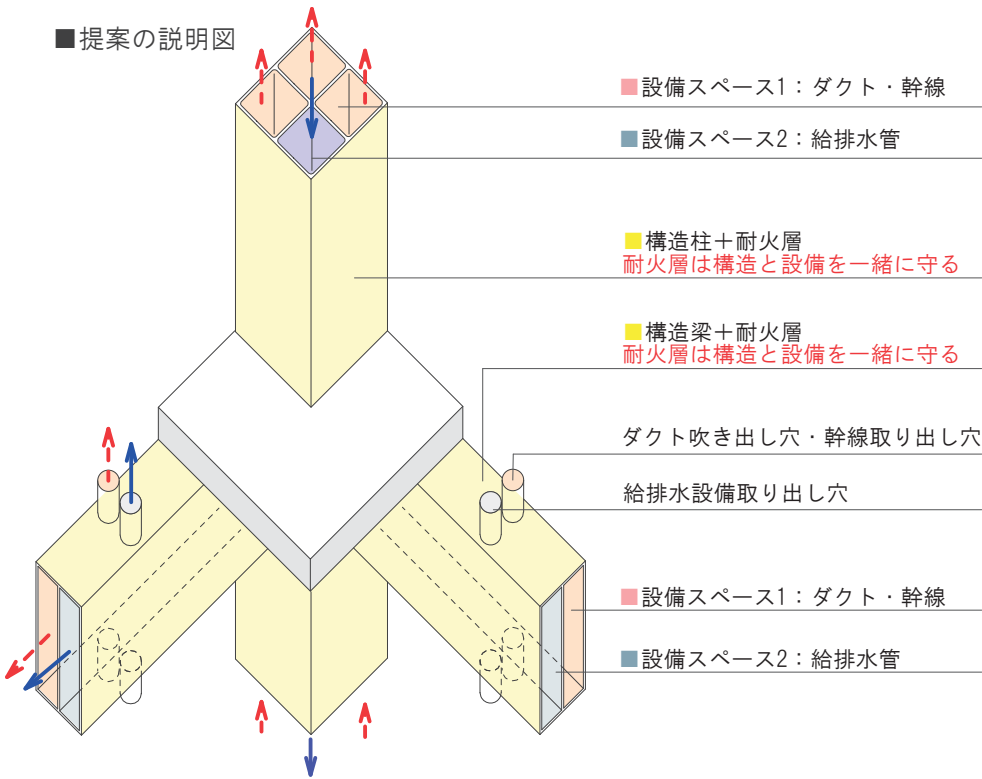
■提案の説明図

■設備スペース1：ダクト・幹線

■設備スペース2：給排水管

■構造柱＋耐火層
耐火層は構造と設備を一緒に守る

■構造梁＋耐火層
耐火層は構造と設備を一緒に守る

ダクト吹き出し穴・幹線取り出し穴

給排水設備取り出し穴

■設備スペース1：ダクト・幹線

■設備スペース2：給排水管